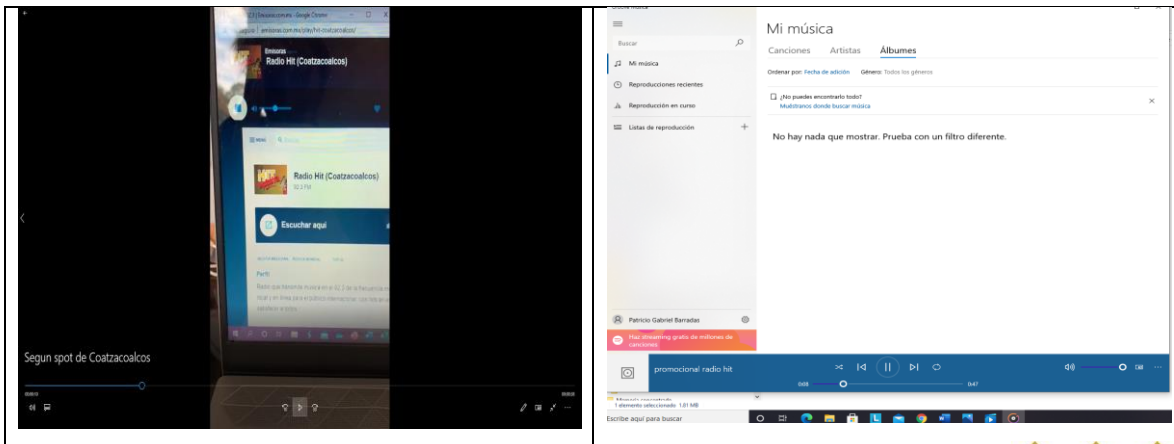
Emisoras
Radio Hit (Coatzacoalcos)

Radio Hit (Coatzacoalcos)

Escuchar aquí

Segun spot de Coatzacoalcos

Mi música
Buscar
Mi música
Reproducciones recientes
Reproducción en curso
Listas de reproducción
Canciones Artistas Álbumes
Ordenar por: Fecha de adición Género: Todos los géneros
¿No puedes encontrarlo todo?
Muéstranos dónde buscar música
No hay nada que mostrar. Prueba con un filtro diferente.
Patricio Gabriel Barradas
Haz streaming gratis de millones de canciones
promocional radio hit
0:08
0:47
1 elemento seleccionado 1.01 MB
Escribe aquí para buscar